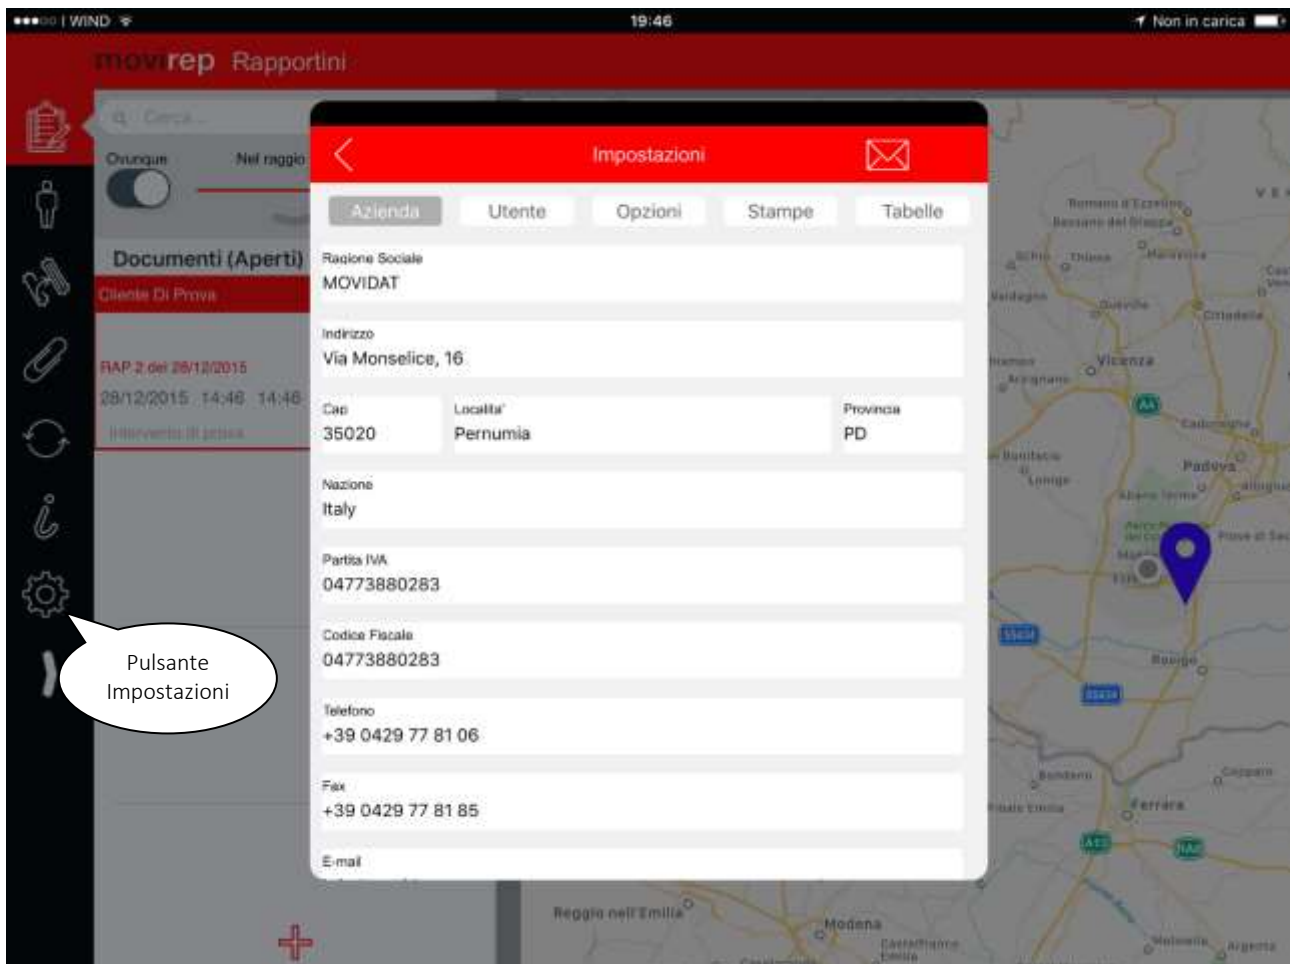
●●●○○ I WIND

19:46

Non in carica

movirep Rapportini

Cerca...

Ovunque

Nel raggio

Documenti (Aperti)

Cliente Di Prova

RAP 2 del 28/12/2015

28/12/2015 14:46 14:46

Intervento di prova

Impostazioni

Azienda

Utente

Opzioni

Stampe

Tabelle

Ragione Sociale
MOVIDAT

Indirizzo
Via Monselice, 16

Cap
35020

Localita'
Pernumia

Provincia
PD

Nazione
Italy

Partita IVA
04773880283

Codice Fiscale
04773880283

Telefono
+39 0429 77 81 06

Fax
+39 0429 77 81 85

E-mail

Pulsante Impostazioni

Romano d'Ezzelino
Bassano del Grappa
Schio
Thiene
Marostica
Valdagno
Dueville
Cittadella
Vicenza
Arzignano
Padova
Lonigo
Abano Terme
Piove di Sacco
Rovigo
Bondeno
Ferrara
Reggio nell'Emilia
Modena
A4
A13